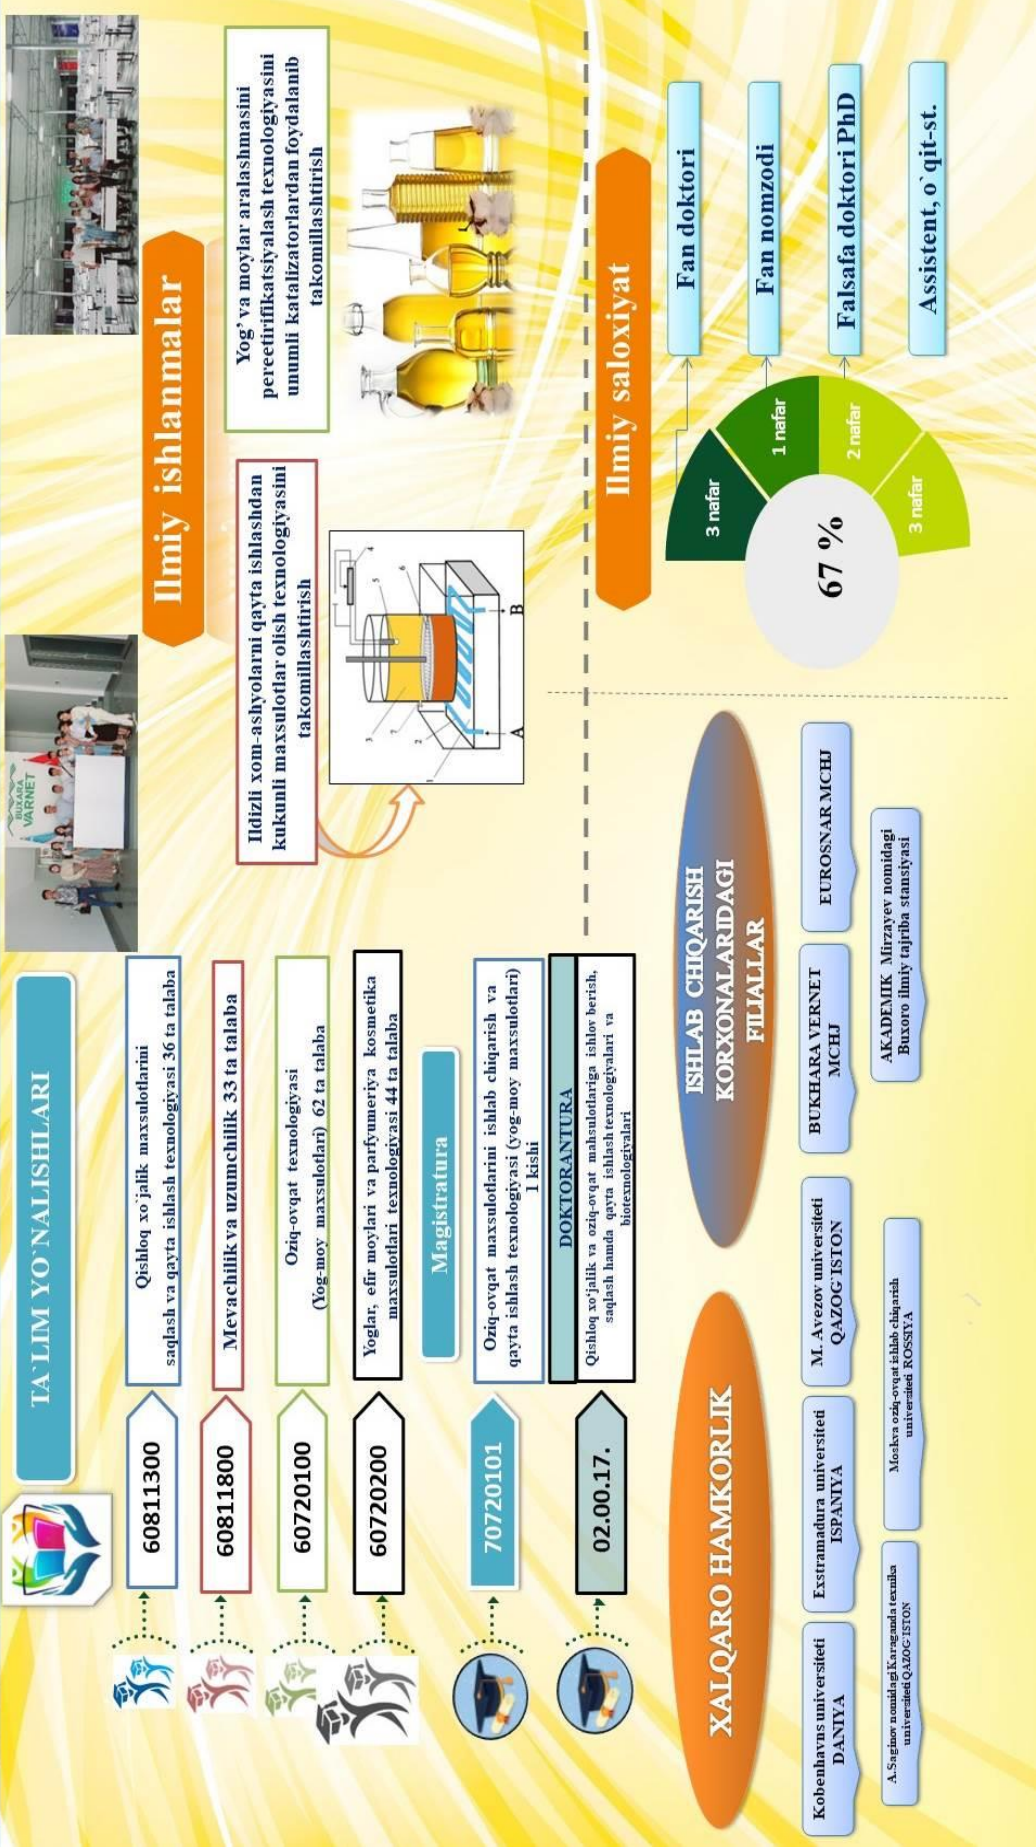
TA`LIM YO`NALISHLARI

60811300
Qishloq xo`jalik maxsulotlarini saqlash va qayta ishlash texnologiyasi 36 ta talaba

60811800
Mevachilik va uzumchilik 33 ta talaba

60720100
Oziq-ovqat texnologiyasi (Yog-moy maxsulotlari) 62 ta talaba

60720200
Yoglar, efir moylari va parfyumeriya kosmetika maxsulotlari texnologiyasi 44 ta talaba

Magistratura

70720101
Oziq-ovqat maxsulotlarini ishlab chiqarish va qayta ishlash texnologiyasi (yog-moy maxsulotlari) 1 kishi

DOKTORANTURA

02.00.17.
Qishloq xo'jalik va oziq-ovqat mahsulotlariga ishlov berish, saqlash hamda qayta ishlash texnologiyalari va biotexnologiyalari

BUXARA VARNET

Ilmiy ishlanmalar

Ildizli xom-ashyolarni qayta ishlashdan kukunli maxsulotlar olish texnologiyasini takomillashtirish

A
B

Yog' va moylar aralashmasini pereetirifikatsiyalash texnologiyasini unumli katalizatorlardan foydalanib takomillashtirish

Ilmiy saloxiyat

3 nafar
1 nafar
2 nafar
3 nafar
67 %

Fan doktori
Fan nomzodi
Falsafa doktori PhD
Assistent, o`qit-st.

XALQARO HAMKORLIK

Kobenhavns universiteti DANIYA
Exstramadura universiteti ISPANIYA
M. Avezov universiteti QAZOG`ISTON
A.Saginov nomidagi Karaganda texnika universiteti QAZOG`ISTON
Moskva oziq-ovqat ishlab chiqarish universiteti ROSSIYA

ISHLAB CHIQARISH KORXONALARIDAGI FILIALLAR

EUROSNAR MCHJ
BUKHARA VERNET MCHJ
AKADEMIK Mirzayev nomidagi Buxoro ilmiy tajriba stansiyasi